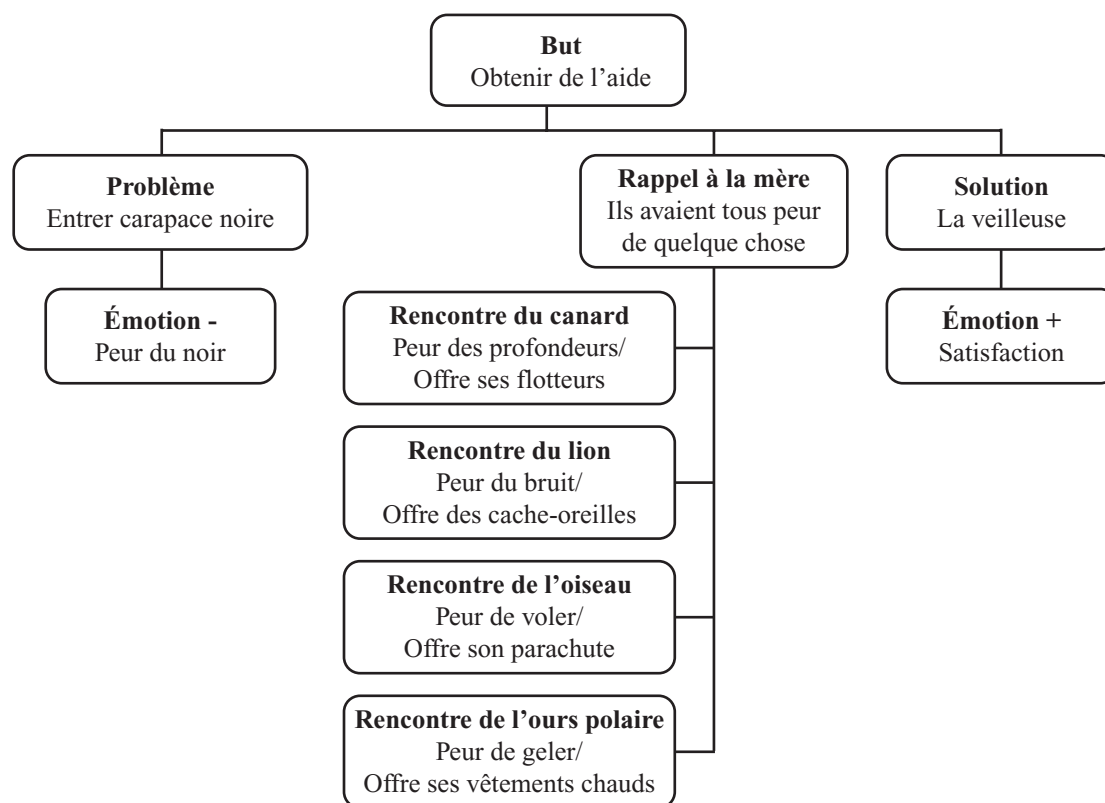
**But**
Obtenir de l'aide

**Problème**
Entrer carapace noire

**Émotion -**
Peur du noir

**Rappel à la mère**
Ils avaient tous peur de quelque chose

**Rencontre du canard**
Peur des profondeurs/
Offre ses flotteurs

**Rencontre du lion**
Peur du bruit/
Offre des cache-oreilles

**Rencontre de l'oiseau**
Peur de voler/
Offre son parachute

**Rencontre de l'ours polaire**
Peur de geler/
Offre ses vêtements chauds

**Solution**
La veilleuse

**Émotion +**
Satisfaction